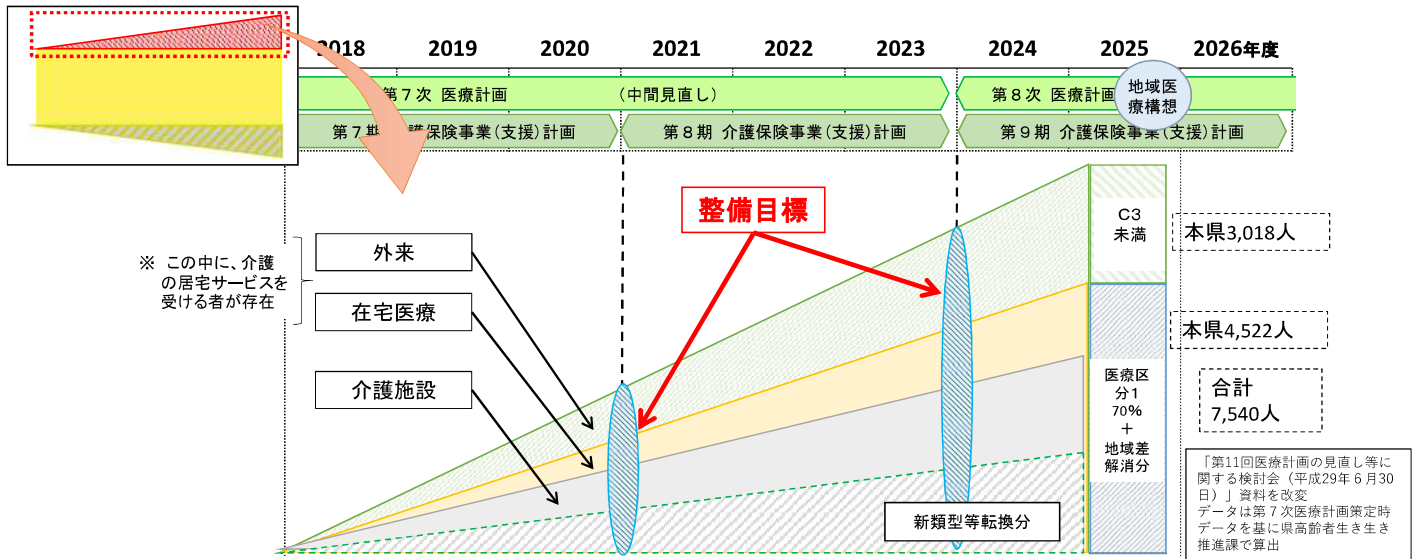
2018 2019 2020 2021 2022 2023 2024 2025 2026年度

第７次 医療計画 （中間見直し）

第８次 医療計画

地域医療構想

第７期 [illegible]護保険事業（支援）計画

第８期 介護保険事業（支援）計画

第９期 介護保険事業（支援）計画

整備目標

※ この中に、介護の居宅サービスを受ける者が存在

外来

在宅医療

介護施設

C3 未満

本県3,018人

本県4,522人

医療区分１ 70% ＋ 地域差解消分

合計 7,540人

新類型等転換分

「第11回医療計画の見直し等に関する検討会（平成29年６月30日）」資料を改変
データは第７次医療計画策定時データを基に県高齢者生き生き推進課で算出